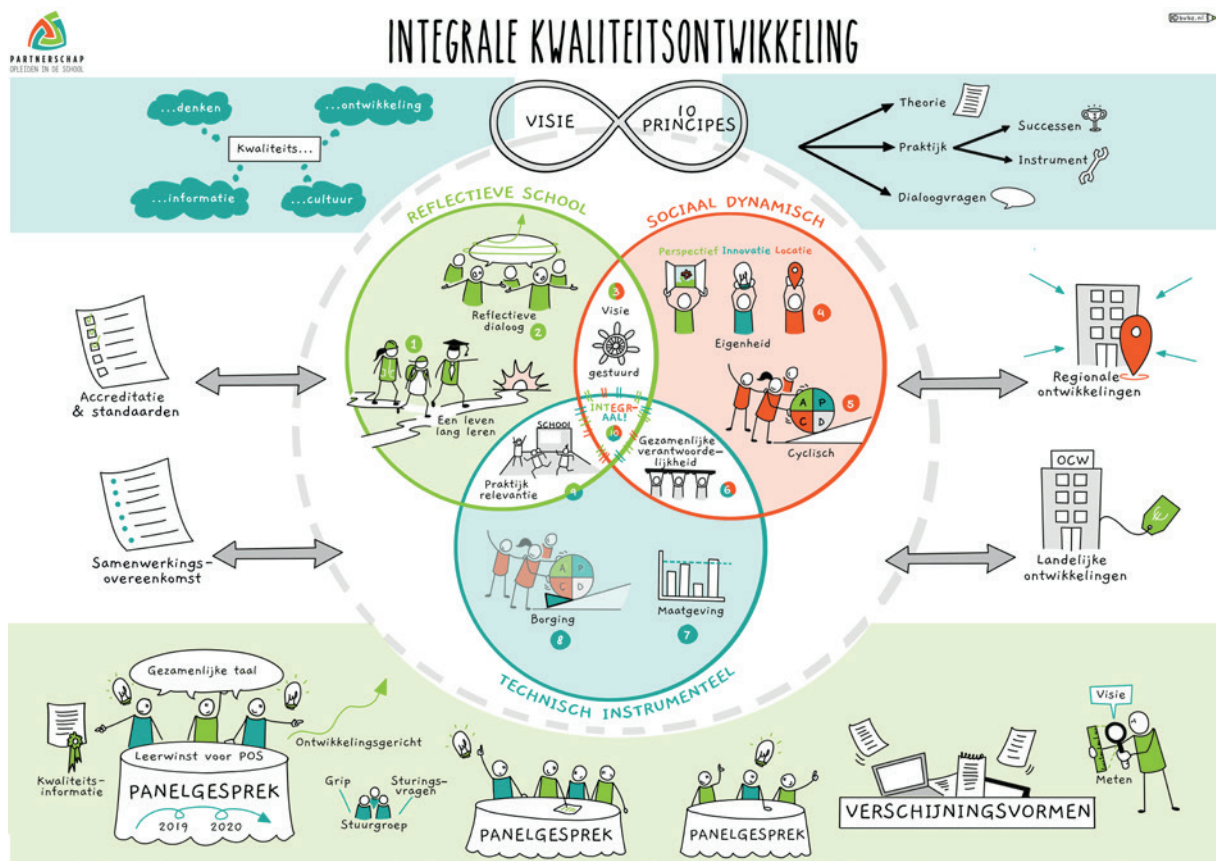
PARTNERSCHAP
OPLEIDEN IN DE SCHOOL

INTEGRALE KWALITEITSONTWIKKELING

bvba.nl

...denken
...ontwikkeling
Kwaliteits...
...informatie
...cultuur

VISIE
10 PRINCIPES

Theorie
Praktijk
Successen
Instrument
Dialoogvragen

REFLECTIEVE SCHOOL
SOCIAAL DYNAMISCH
TECHNISCH INSTRUMENTEEL

Reflectieve dialoog 2
1
Een leven lang leren
3
Visie gestuurd
Perspectief Innovatie Locatie
Eigenheid 4
A P C D
5
Cyclisch
INTEGRAAL! 10
SCHOOL
Praktijk relevantie 9
Gezamenlijke verantwoordelijkheid 6
Borging 8
Maatgeving 7

Accreditatie & standaarden
Samenwerkings-overeenkomst
Regionale ontwikkelingen
OCW
Landelijke ontwikkelingen

Gezamenlijke taal
Leerwinst voor POS
Kwaliteits-informatie
PANELGESPREK
2019 2020
Ontwikkelingsgericht
Grip
Sturings-vragen
Stuurgroep
PANELGESPREK
PANELGESPREK
VERSCHIJNINGSVORMEN
Visie
Meten